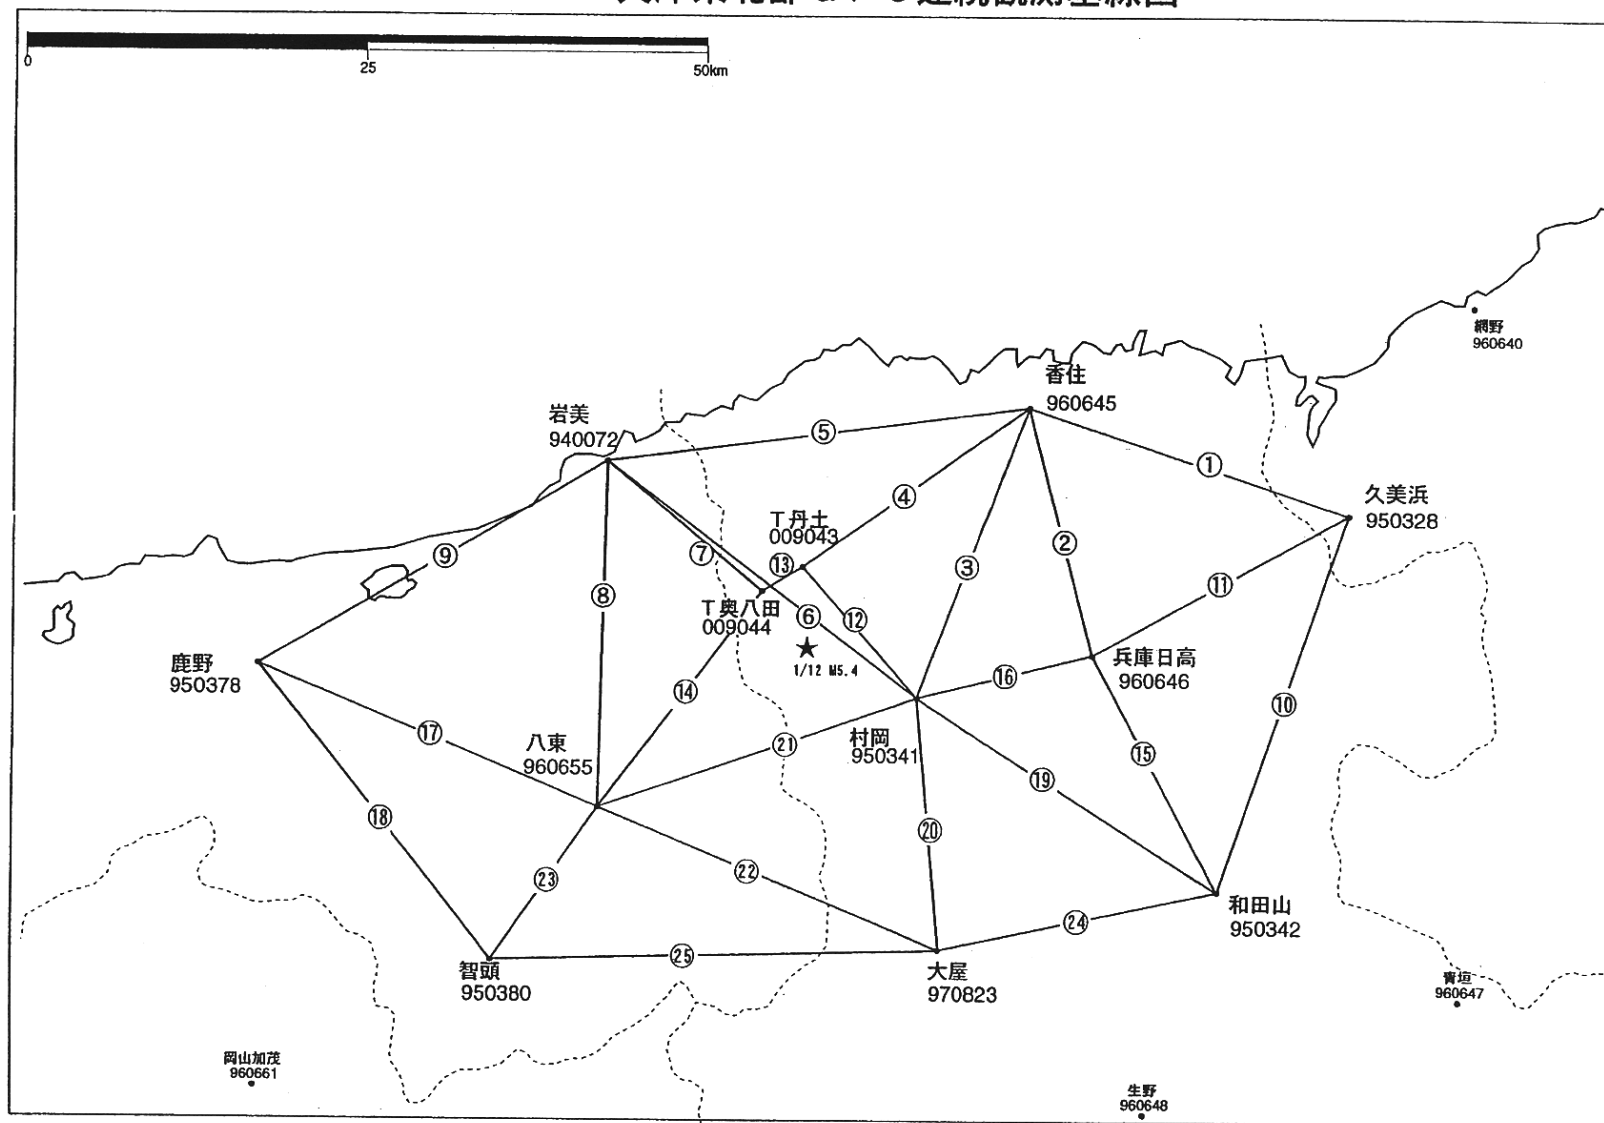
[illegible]

0 25 50km

網野
960640

香住
960645

岩美
940072

⑤

①

久美浜
950328

④

T丹土
009043

⑦

②

⑨

⑬

③

⑪

⑧

T奥八田
009044

⑥

⑫

兵庫日高
960646

★
1/12 M5.4

鹿野
950378

⑭

⑯

⑩

⑰

八東
960655

村岡
950341

⑮

㉑

⑲

⑱

⑳

㉒

㉓

和田山
950342

㉔

㉕

智頭
950380

大屋
970823

青垣
960647

岡山加茂
960661

生野
960648